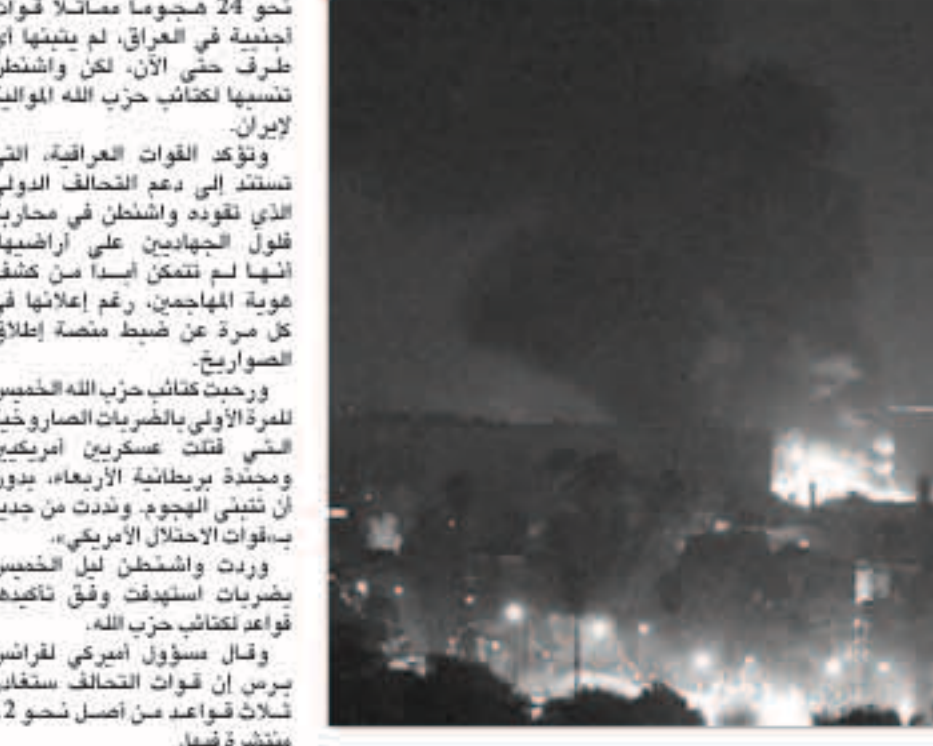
نحو 24 هجوما مماثلا قوات أجنبية في العراق، لم يتبنها أي طرف حتى الآن، لكن واشنطن تنسبها لكتائب حزب الله الموالية لإيران.

وتؤكد القوات العراقية، التي تستند إلى دعم التحالف الدولي الذي تقوده واشنطن في محاربة فلول الجهاديين على أراضيها، أنها لم تتمكن أبدا من كشف هوية المهاجمين، رغم إعلانها في كل مرة عن ضبط منصة إطلاق الصواريخ.

ورحبت كتائب حزب الله الخميس للمرة الأولى بالضربات الصاروخية التي قتلت عسكريين أمريكيين ومجندة بريطانية الأربعاء، بدون أن تتبنى الهجوم. ونددت من جديد بـ«قوات الاحتلال الأمريكي».

وردت واشنطن ليل الخميس بضربات استهدفت وفق تأكيدها قواعد لكتائب حزب الله.

وقال مسؤول أميركي لفرانس برس إن قوات التحالف ستغادر ثلاث قواعد من أصل نحو 12 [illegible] منتشرة فيها.